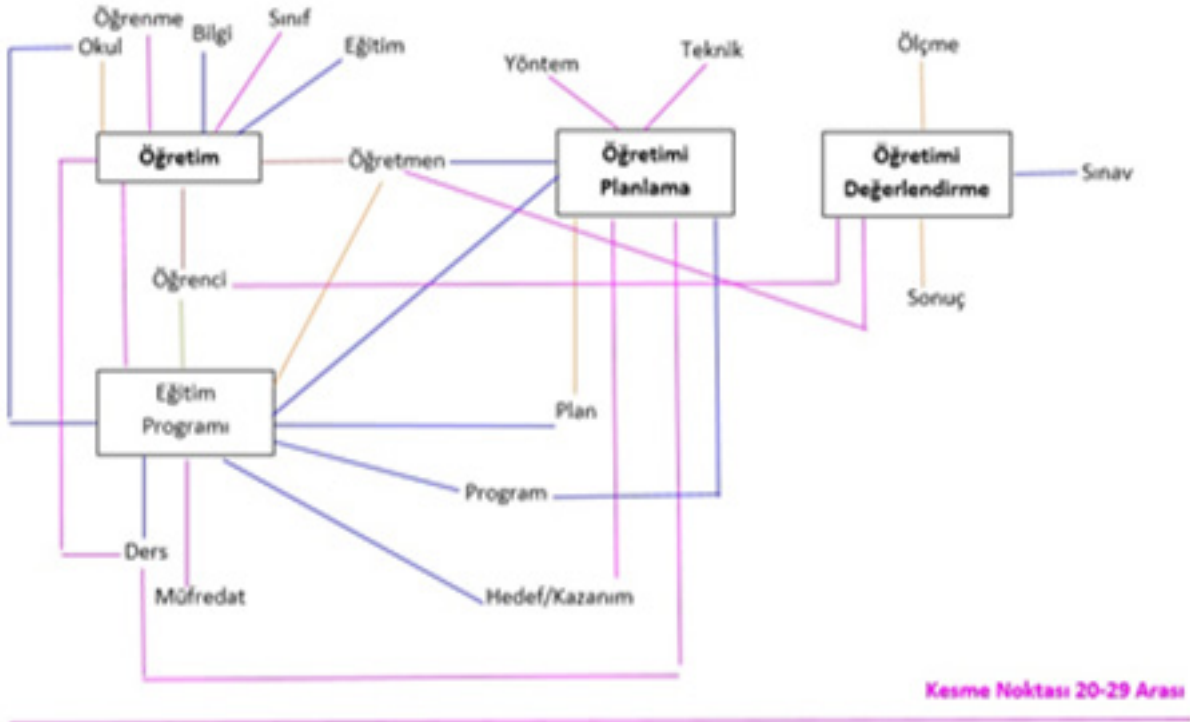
Öğrenme
Bilgi
Sınıf
Okul
Eğitim
Öğretim
Öğretmen
Yöntem
Teknik
Öğretimi Planlama
Ölçme
Öğretimi Değerlendirme
Sınav
Öğrenci
Sonuç
Eğitim Programı
Plan
Program
Ders
Müfredat
Hedef/Kazanım
Kesme Noktası 20-29 Arası